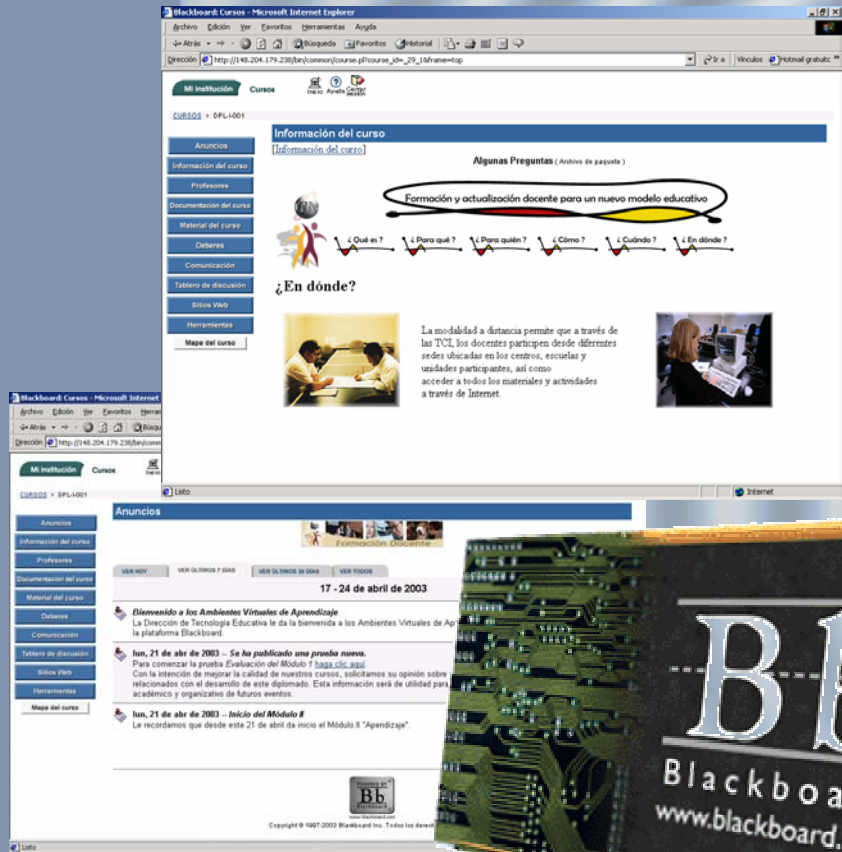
Blackboard: Cursos - Microsoft Internet Explorer

Archivo Edición Ver Favoritos Herramientas Ayuda

Atrás Búsqueda Favoritos Historial

Dirección http://148.204.179.238/bin/common/course.pl?course_id=_29_1&frame=top Ir a Vínculos Hotmail gratuito

Mi institución Cursos Inicio Ayuda Cerrar sesión

CURSOS > DPL-I-001

Anuncios
Información del curso
Profesores
Documentación del curso
Material del curso
Deberes
Comunicación
Tablero de discusión
Sitios Web
Herramientas
Mapa del curso

Información del curso

[Información del curso]

Algunas Preguntas ( Archivo de paquete )

Formación y actualización docente para un nuevo modelo educativo

¿ Qué es ? ¿ Para qué ? ¿ Para quién ? ¿ Cómo ? ¿ Cuándo ? ¿ En dónde ?

¿En dónde?

La modalidad a distancia permite que a través de las TCI, los docentes participen desde diferentes sedes ubicadas en los centros, escuelas y unidades participantes, así como acceder a todos los materiales y actividades a través de Internet.

Listo Internet

Blackboard: Cursos - Microsoft Internet

Archivo Edición Ver Favoritos Herram

Atrás Búsqu

Dirección http://148.204.179.238/bin/com

Mi institución Cursos

CURSOS > DPL-I-001

Anuncios
Información del curso
Profesores
Documentación del curso
Material del curso
Deberes
Comunicación
Tablero de discusión
Sitios Web
Herramientas
Mapa del curso

Anuncios

Formación Docente

VER HOY VER ÚLTIMOS 7 DÍAS VER ÚLTIMOS 30 DÍAS VER TODOS

17 - 24 de abril de 2003

Bienvenido a los Ambientes Virtuales de Aprendizaje
La Dirección de Tecnología Educativa le da la bienvenida a los Ambientes Virtuales de Apr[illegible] la plataforma Blackboard.

lun, 21 de abr de 2003 -- Se ha publicado una prueba nueva.
Para comenzar la prueba Evaluación del Módulo 1 haga clic aquí.
Con la intención de mejorar la calidad de nuestros cursos, solicitamos su opinión sobre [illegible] relacionados con el desarrollo de este diplomado. Esta información será de utilidad para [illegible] académico y organizativo de futuros eventos.

lun, 21 de abr de 2003 -- Inicio del Módulo II
Le recordamos que desde este 21 de abril da inicio el Módulo II "Apendizaje".

Bb Blackboard

Copyright © 1997-2003 Blackboard Inc. Todos los derech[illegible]

Listo

Bb
Blackboa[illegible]
www.blackboard.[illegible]